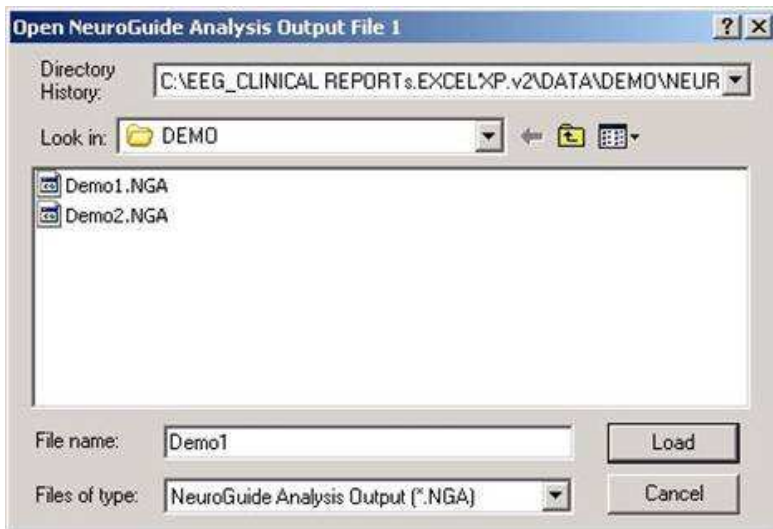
Open NeuroGuide Analysis Output File 1

?

X

Directory History:

C:\EEG_CLINICAL REPORTs.EXCELXP.v2\DATA\DEMO\NEUR

Look in:

DEMO

Demo1.NGA

Demo2.NGA

File name:

Demo1

Load

Files of type:

NeuroGuide Analysis Output (*.NGA)

Cancel